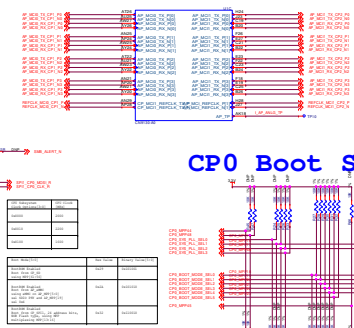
AP_MCI0_TX_CP1_P0
AP_MCI0_TX_CP1_N0
AP_MCI0_RX_CP1_P0
AP_MCI0_RX_CP1_N0

AP_MCI0_TX_CP1_P1
AP_MCI0_TX_CP1_N1
AP_MCI0_RX_CP1_P1
AP_MCI0_RX_CP1_N1

AP_MCI0_TX_CP1_P2
AP_MCI0_TX_CP1_N2
AP_MCI0_RX_CP1_P2
AP_MCI0_RX_CP1_N2

REFCLK_MCI0_CP1_P
REFCLK_MCI0_CP1_N

AP_MCI0_TX_P[0]
AP_MCI0_TX_N[0]
AP_MCI0_RX_P[0]
AP_MCI0_RX_N[0]

AP_MCI0_TX_P[1]
AP_MCI0_TX_N[1]
AP_MCI0_RX_P[1]
AP_MCI0_RX_N[1]

AP_MCI0_TX_P[2]
AP_MCI0_TX_N[2]
AP_MCI0_RX_P[2]
AP_MCI0_RX_N[2]

AP_MCI0_PCIECLK_TX_P
AP_MCI0_PCIECLK_TX_N

AP_MCI1_TX_P[0]
AP_MCI1_TX_N[0]
AP_MCI1_RX_P[0]
AP_MCI1_RX_N[0]

AP_MCI1_TX_P[1]
AP_MCI1_TX_N[1]
AP_MCI1_RX_P[1]
AP_MCI1_RX_N[1]

AP_MCI1_TX_P[2]
AP_MCI1_TX_N[2]
AP_MCI1_RX_P[2]
AP_MCI1_RX_N[2]

AP_MCI1_PCIECLK_TX_P
AP_MCI1_PCIECLK_TX_N

AP_TP
I_AP_ANLG_TP
TP0

AP_MCI1_TX_CP2_P0
AP_MCI1_TX_CP2_N0
AP_MCI1_RX_CP2_P0
AP_MCI1_RX_CP2_N0

AP_MCI1_TX_CP2_P1
AP_MCI1_TX_CP2_N1
AP_MCI1_RX_CP2_P1
AP_MCI1_RX_CP2_N1

AP_MCI1_TX_CP2_P2
AP_MCI1_TX_CP2_N2
AP_MCI1_RX_CP2_P2
AP_MCI1_RX_CP2_N2

REFCLK_MCI1_CP2_P
REFCLK_MCI1_CP2_N

SNB_ALERT_N

GPIO_CP0_MDIO_N
GPIO_CP0_CLK_N

CP0 Boot S

CP0_MPP14
CP0_MPP16
CP0_PTB_PLL_SEL0
CP0_PTB_PLL_SEL1
CP0_PTB_PLL_SEL2

CP0_BOOT_MODE_SEL0
CP0_BOOT_MODE_SEL1
CP0_BOOT_MODE_SEL2
CP0_BOOT_MODE_SEL3
CP0_BOOT_MODE_SEL4
CP0_BOOT_MODE_SEL5

CP0_MPP15